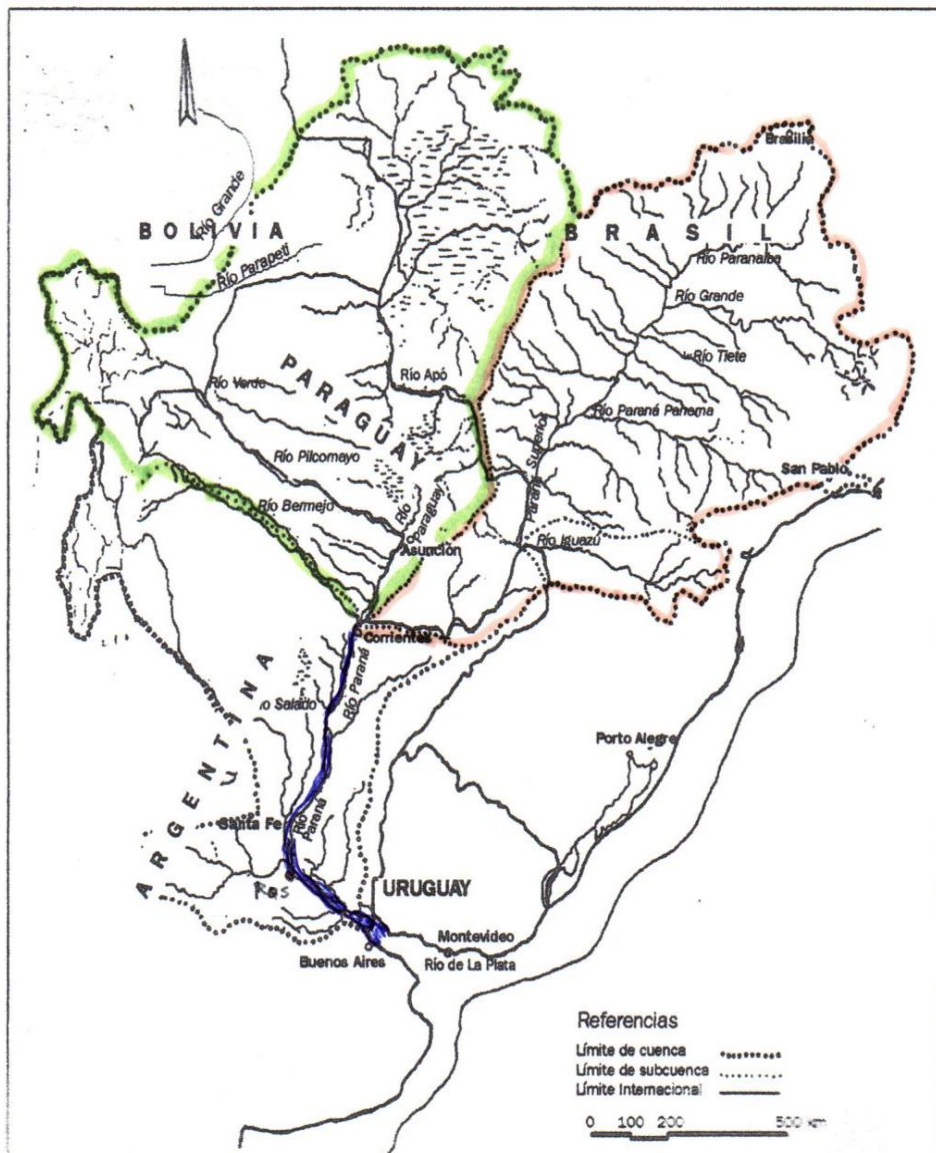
Río Grande
BOLIVIA
Río Parapetí
BRASIL
Brasilia
Río Paranaiba
Río Grande
Río Tiete
PARAGUAY
Río Apó
Río Verde
Río Paraná Panema
Río Pilcomayo
Río Bermejo
Río Paraguay
Paraná Superior
San Pablo
Asunción
Río Iguazú
Corrientes
ARGENTINA
Río Salado
Río Paraná
Porto Alegre
Santa Fe
Río Paraná
Ros
URUGUAY
Montevideo
Buenos Aires
Río de La Plata
Referencias
Límite de cuenca
Límite de subcuenca
Límite Internacional
0 100 200 500 km